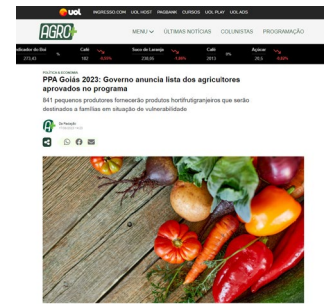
uol INGRESSO.COM UOL HOST PAGBANK CURSOS UOL PLAY UOL ADS

AGRO+ MENU ÚLTIMAS NOTÍCIAS COLUNISTAS PROGRAMAÇÃO

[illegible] 270,43 % Café 182 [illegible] Suco de Laranja 238,00 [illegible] Café 2813 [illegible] Açúcar 20,6 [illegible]

POLÍTICA E ECONOMIA

PPA Goiás 2023: Governo anuncia lista dos agricultores aprovados no programa

841 pequenos produtores fornecerão produtos hortifrutigranjeiros que serão destinados a famílias em situação de vulnerabilidade

Da Redação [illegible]